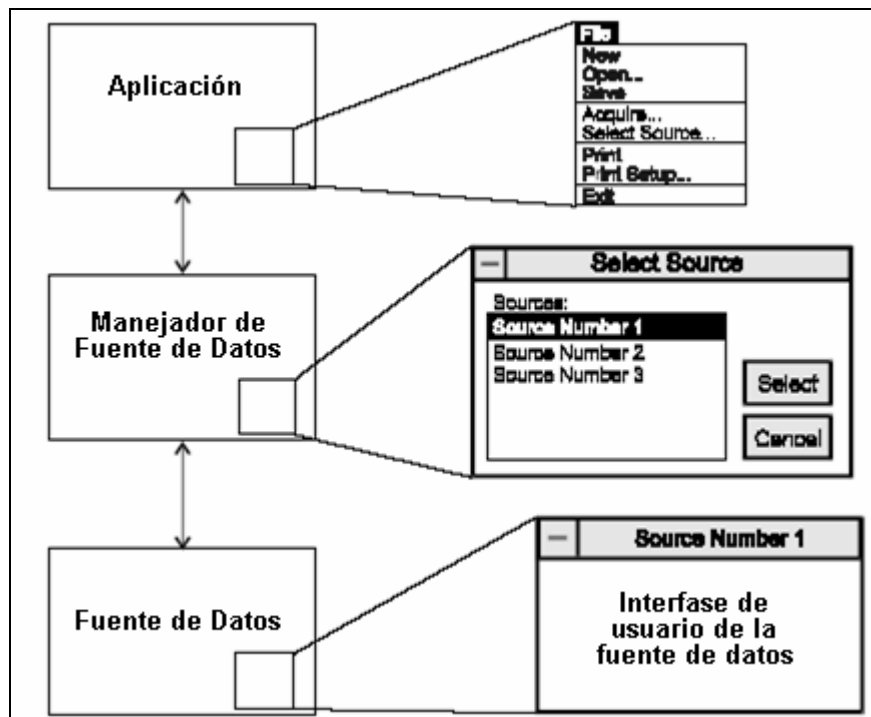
Aplicación

File
New
Open...
Save
Acquire...
Select Source...
Print
Print Setup...
Exit

Manejador de Fuente de Datos

Select Source
Sources:
Source Number 1
Source Number 2
Source Number 3
Select
Cancel

Fuente de Datos

Source Number 1
Interfase de usuario de la fuente de datos